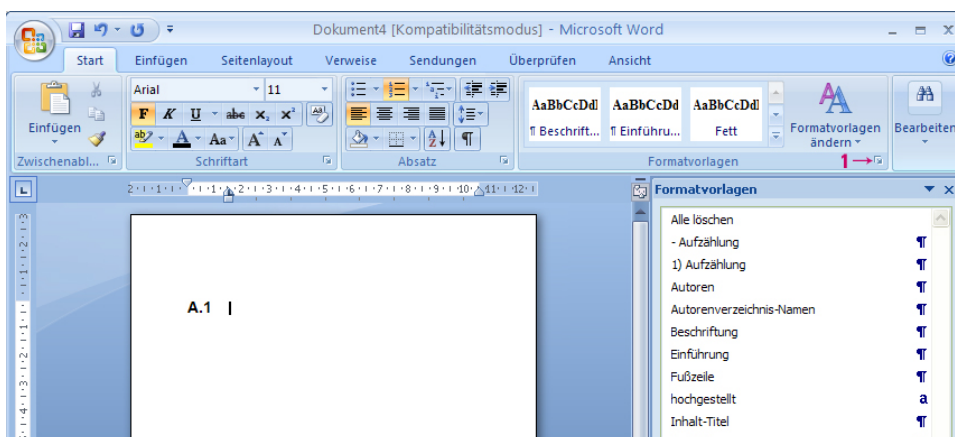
Dokument4 [Kompatibilitätsmodus] - Microsoft Word

Start Einfügen Seitenlayout Verweise Sendungen Überprüfen Ansicht

Einfügen
Arial 11
F K U abe $x_2$ $x^2$
Aa A A
AaBbCcDdI AaBbCcDd AaBbCcDdI
¶ Beschrift... ¶ Einführu... Fett
Formatvorlagen ändern
Bearbeiten
Zwischenabl... Schriftart Absatz Formatvorlagen
1 →

2 · 1 · 1 · 1 · 1 · 2 · 1 · 3 · 1 · 4 · 1 · 5 · 1 · 6 · 1 · 7 · 1 · 8 · 1 · 9 · 1 · 10 · 11 · 1 · 12 · 1

A.1

Formatvorlagen
Alle löschen
- Aufzählung ¶
1) Aufzählung ¶
Autoren ¶
Autorenverzeichnis-Namen ¶
Beschriftung ¶
Einführung ¶
Fußzeile ¶
hochgestellt a
Inhalt-Titel ¶